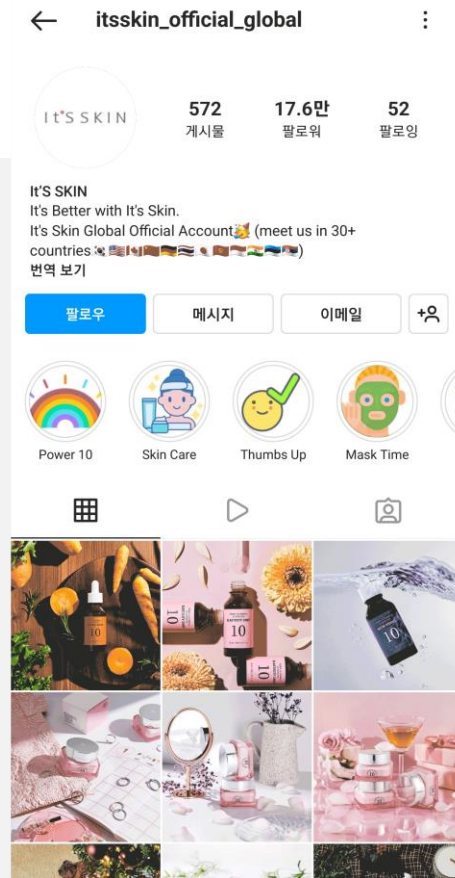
itsskin_official_global

It'S SKIN

572
게시물

17.6만
팔로워

52
팔로잉

It'S SKIN
It's Better with It's Skin.
It's Skin Global Official Account🥳 (meet us in 30+ countries 🇰🇷🇺🇸🇨🇦🇲🇾🇩🇪🇹🇭🇻🇳🇲🇲🇮🇳🇪🇪🇷🇸)
번역 보기

팔로우
메시지
이메일

Power 10
Skin Care
Thumbs Up
Mask Time

10
10
10
10